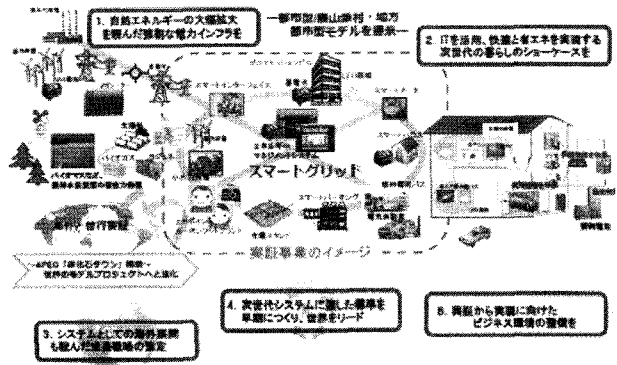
1. 自然エネルギーの大幅拡大を睨んだ強靭な電力インフラを

ー都市型/農山漁村・地方都市型モデルを提示ー

2. ITを活用、快適と省エネを実現する次世代の暮らしのショーケースを

スマートグリッド

実証事業のイメージ

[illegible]行政

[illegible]世界のモデルプロジェクトへと進化

3. システムとしての海外展開も睨んだ標準戦略の策定

4. 次世代システムに適した標準を早期につくり、世界をリード

5. 実証から実装に向けたビジネス環境の整備を